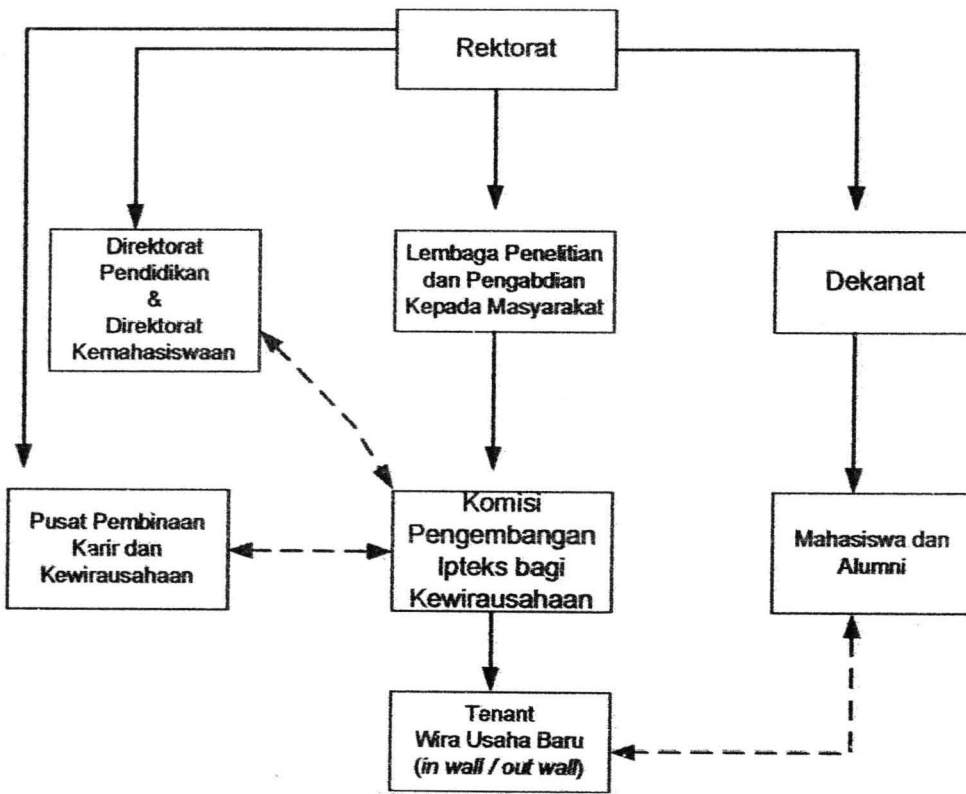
Rektorat

Direktorat Pendidikan & Direktorat Kemahasiswaan

Lembaga Penelitian dan Pengabdian Kepada Masyarakat

Dekanat

Pusat Pembinaan Karir dan Kewirausahaan

Komisi Pengembangan Ipteks bagi Kewirausahaan

Mahasiswa dan Alumni

Tenant Wira Usaha Baru (*in wall / out wall*)